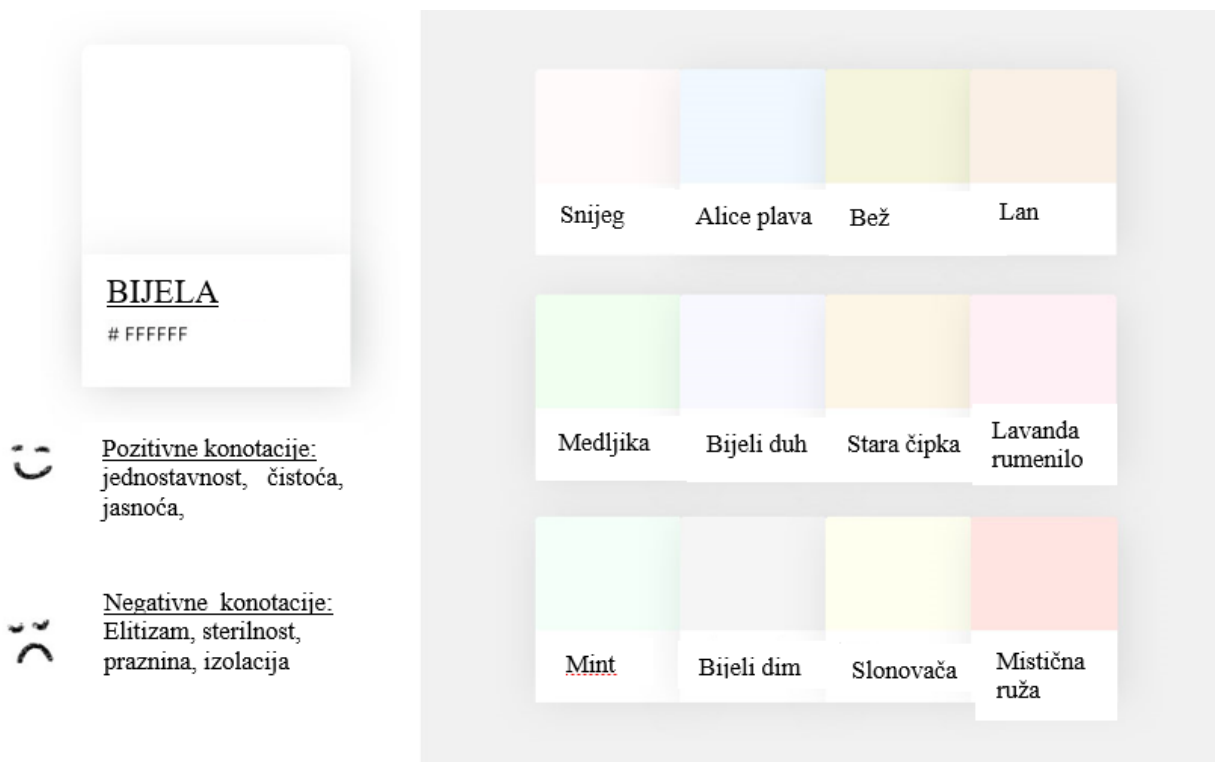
BIJELA
# FFFFFF

Pozitivne konotacije: jednostavnost, čistoća, jasnoća,

Negativne konotacije: Elitizam, sterilnost, praznina, izolacija

Snijeg

Alice plava

Bež

Lan

Medljika

Bijeli duh

Stara čipka

Lavanda rumenilo

Mint

Bijeli dim

Slonovača

Mistična ruža